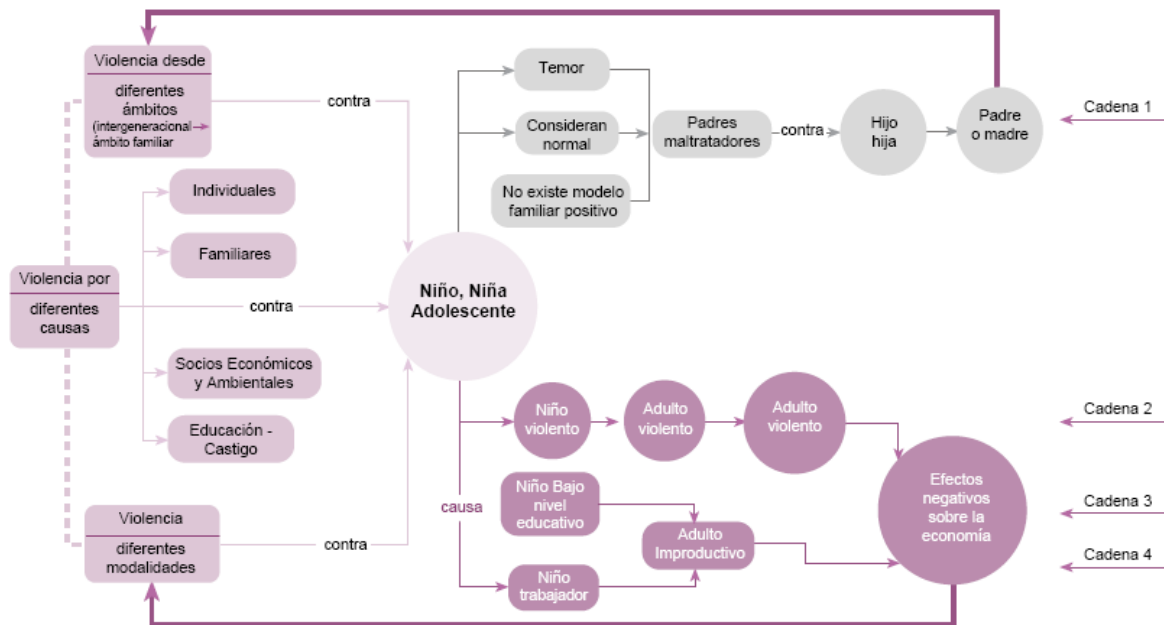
Violencia desde

diferentes ámbitos (intergeneracional ámbito familiar

contra

Temor

Consideran normal

No existe modelo familiar positivo

Padres maltratadores

contra

Hijo hija

Padre o madre

Cadena 1

Individuales

Familiares

Violencia por

diferentes causas

contra

Niño, Niña Adolescente

Socios Económicos y Ambientales

Educación - Castigo

Niño violento

Adulto violento

Adulto violento

Cadena 2

causa

Niño Bajo nivel educativo

Adulto Improductivo

Efectos negativos sobre la economía

Cadena 3

Cadena 4

Violencia

diferentes modalidades

contra

Niño trabajador